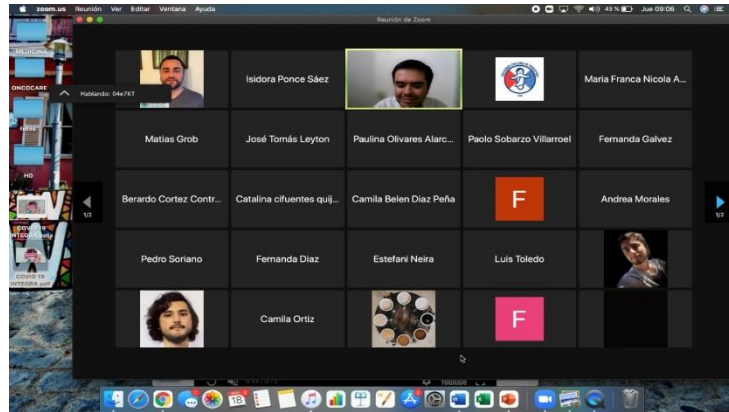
zoom.us Reunión Ver Editar Ventana Ayuda

43 % Jue 09:06

Reunión de Zoom

MEDICINA

ONCOCARE

Hablando: 04e7K7

HD

COVID 19 INTEGRA.pptx

COVID 19 INTEGRA.pdf

Isidora Ponce Sáez

Maria Franca Nicola A...

Matias Grob

José Tomás Leyton

Paulina Olivares Alarc...

Paolo Sobarzo Villarroel

Fernanda Galvez

1/2

Berardo Cortez Contr...

Catalina cifuentes quij...

Camila Belen Diaz Peña

F

Andrea Morales

1/2

Pedro Soriano

Fernanda Diaz

Estefani Neira

Luis Toledo

Camila Ortiz

F

18